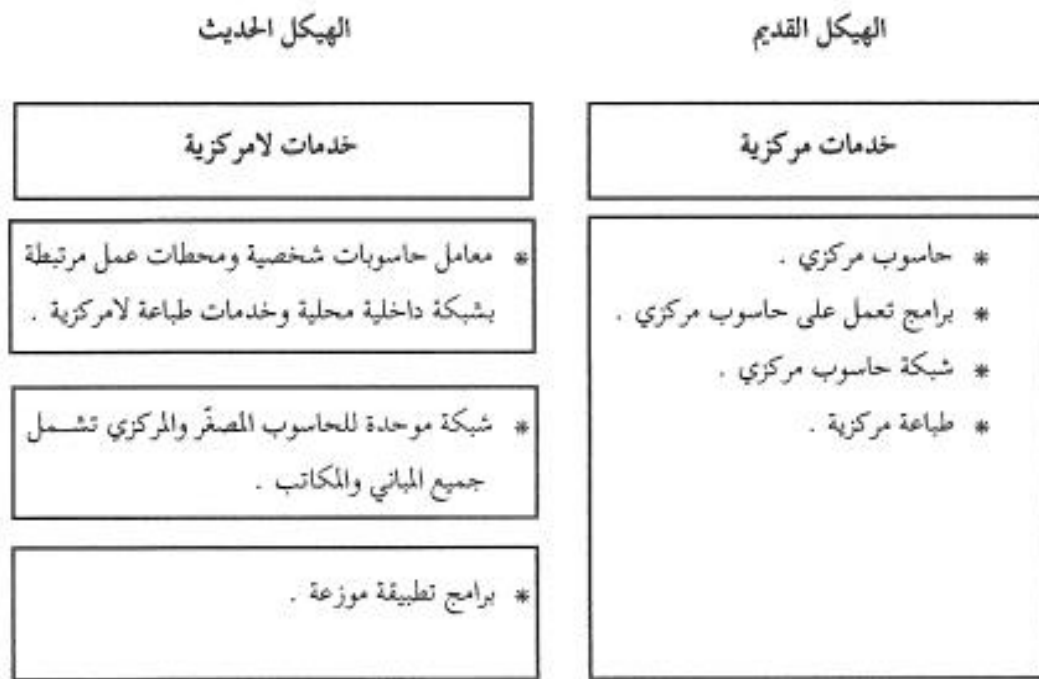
الهيكل القديم

خدمات مركزية

* حاسوب مركزي .
* برامج تعمل على حاسوب مركزي .
* شبكة حاسوب مركزي .
* طباعة مركزية .

الهيكل الحديث

خدمات لامركزية

* معامل حاسوبات شخصية ومحطات عمل مرتبطة بشبكة داخلية محلية وخدمات طباعة لامركزية .

* شبكة موحدة للحاسوب المصغّر والمركزي تشمل جميع المباني والمكاتب .

* برامج تطبيقة موزعة .